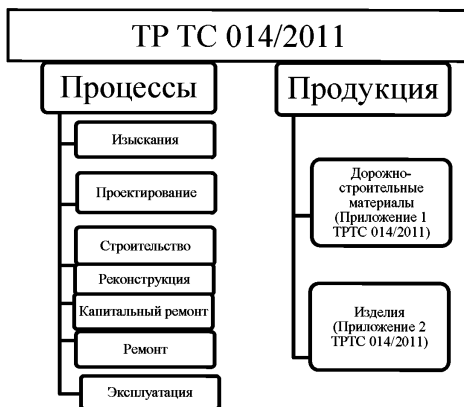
ТР ТС 014/2011

Процессы

Изыскания

Проектирование

Строительство

Реконструкция

Капитальный ремонт

Ремонт

Эксплуатация

Продукция

Дорожно-строительные материалы (Приложение 1 ТРТС 014/2011)

Изделия (Приложение 2 ТРТС 014/2011)